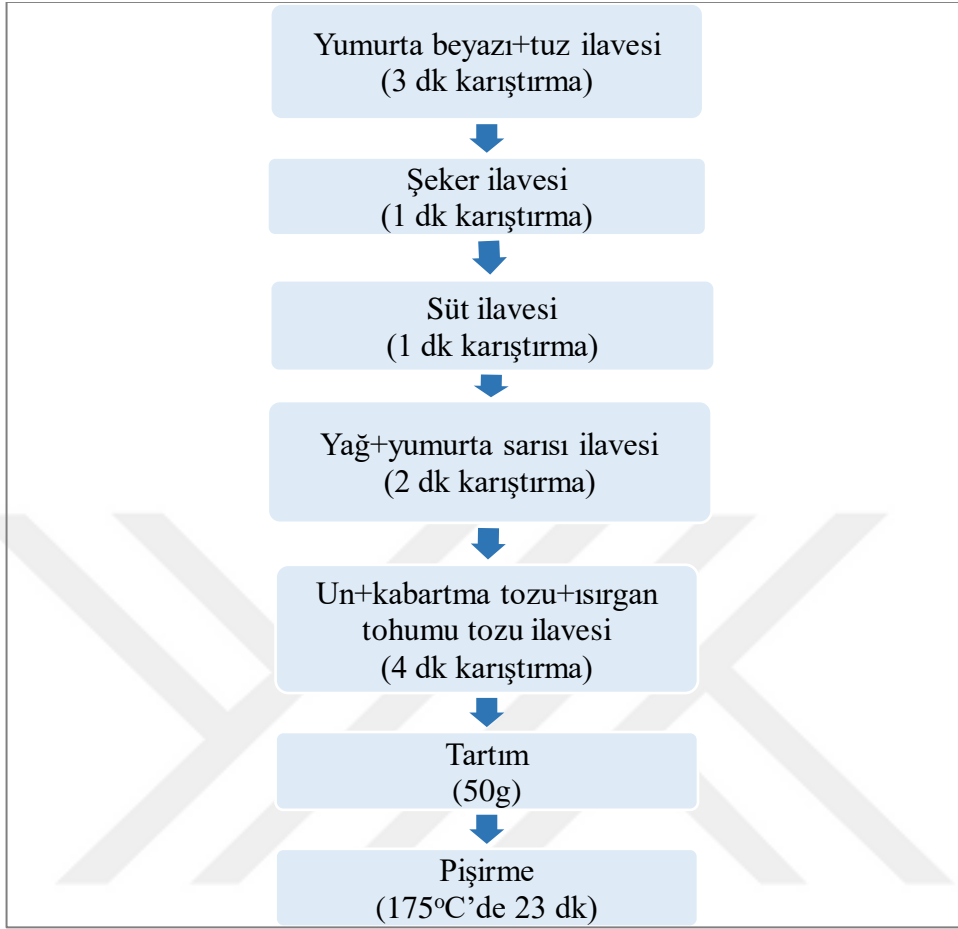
Yumurta beyazı+tuz ilavesi
(3 dk karıştırma)

Şeker ilavesi
(1 dk karıştırma)

Süt ilavesi
(1 dk karıştırma)

Yağ+yumurta sarısı ilavesi
(2 dk karıştırma)

Un+kabartma tozu+ısırgan tohumu tozu ilavesi
(4 dk karıştırma)

Tartım
(50g)

Pişirme
(175$^{o}$C'de 23 dk)